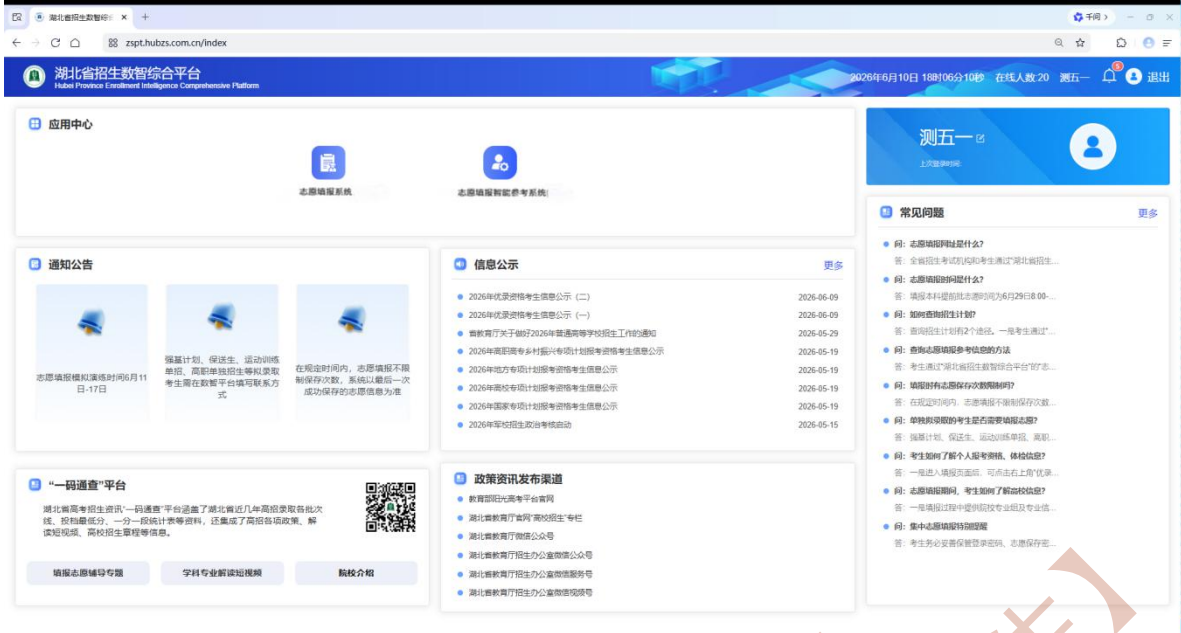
湖北省招生数智综合 ×  +

千问

zspt.hubzs.com.cn/index

湖北省招生数智综合平台
Hubei Province Enrollment Intelligence Comprehensive Platform

2026年6月10日 18时06分10秒 在线人数:20 测五一 退出

应用中心

志愿填报系统

志愿填报智能参考系统

测五一

上次登录时间

常见问题 更多

问：志愿填报网址是什么?
答：全省招生考试机构和考生通过"湖北省招生...

问：志愿填报时间是什么?
答：填报本科提前批志愿时间为6月29日8:00-...

问：如何查询招生计划?
答：查询招生计划有2个途径。一是考生通过"...

问：查询志愿填报参考信息的方法
答：考生通过"湖北省招生数智综合平台"的"志...

问：填报时有志愿保存次数限制吗?
答：在规定时间内，志愿填报不限制保存次数...

问：单独购买的考生是否需要填报志愿?
答：强基计划、促送生、运动训练单招、高职...

问：考生如何了解个人报考资格、体检信息?
答：一是进入填报页面后，可点击右上角"优录...

问：志愿填报期间，考生如何了解高校信息?
答：一是填报过程中提供院校专业组及专业信...

问：集中志愿填报特别提醒
答：考生务必妥善保管登录密码、志愿保存密...

通知公告

志愿填报模拟演练时间6月11日-17日

强基计划、保送生、运动训练单招、高职单独招生等拟录取考生需在数智平台填写联系方式

在规定时间内，志愿填报不限制保存次数，系统以最后一次成功保存的志愿信息为准

信息公示 更多

2026年优录资格考生信息公示（二） 2026-06-09
2026年优录资格考生信息公示（一） 2026-06-09
省教育厅关于做好2026年普通高等学校招生工作的通知 2026-05-29
2026年南阳高专乡村振兴专项计划报考资格考生信息公示 2026-05-19
2026年地方专项计划报考资格考生信息公示 2026-05-19
2026年高校专项计划报考资格考生信息公示 2026-05-19
2026年国家专项计划报考资格考生信息公示 2026-05-19
2026年军校招生政治考核启动 2026-05-15

"一码通查"平台

湖北省高考招生资讯"一码通查"平台涵盖了湖北省近几年高招录取批次线、投档最低分、一分一段统计表等资料，还集成了高招各项政策、解读短视频、高校招生章程等信息。

填报志愿辅导专题  学科专业解读短视频  院校介绍

政策资讯发布渠道

教育部阳光高考平台官网
湖北省教育厅官网"高校招生"专栏
湖北省教育厅微信公众号
湖北省教育厅招生办公室微信公众号
湖北省教育厅招生办公室微信服务号
湖北省教育厅招生办公室微信视频号